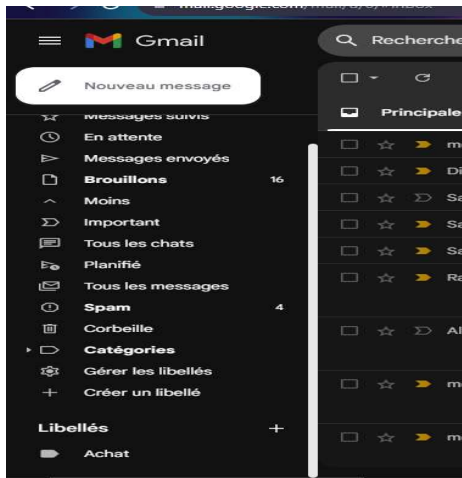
mail.google.com/mail/u/0/#inbox

Gmail

Recherche

Nouveau message

Messages suivis
En attente
Messages envoyés
Brouillons 16
Moins
Important
Tous les chats
Planifié
Tous les messages
Spam 4
Corbeille
Catégories
Gérer les libellés
Créer un libellé

Libellés +
Achat

Principale

m
Di
Sa
Sa
Sa
Ra
Al
m
m
m